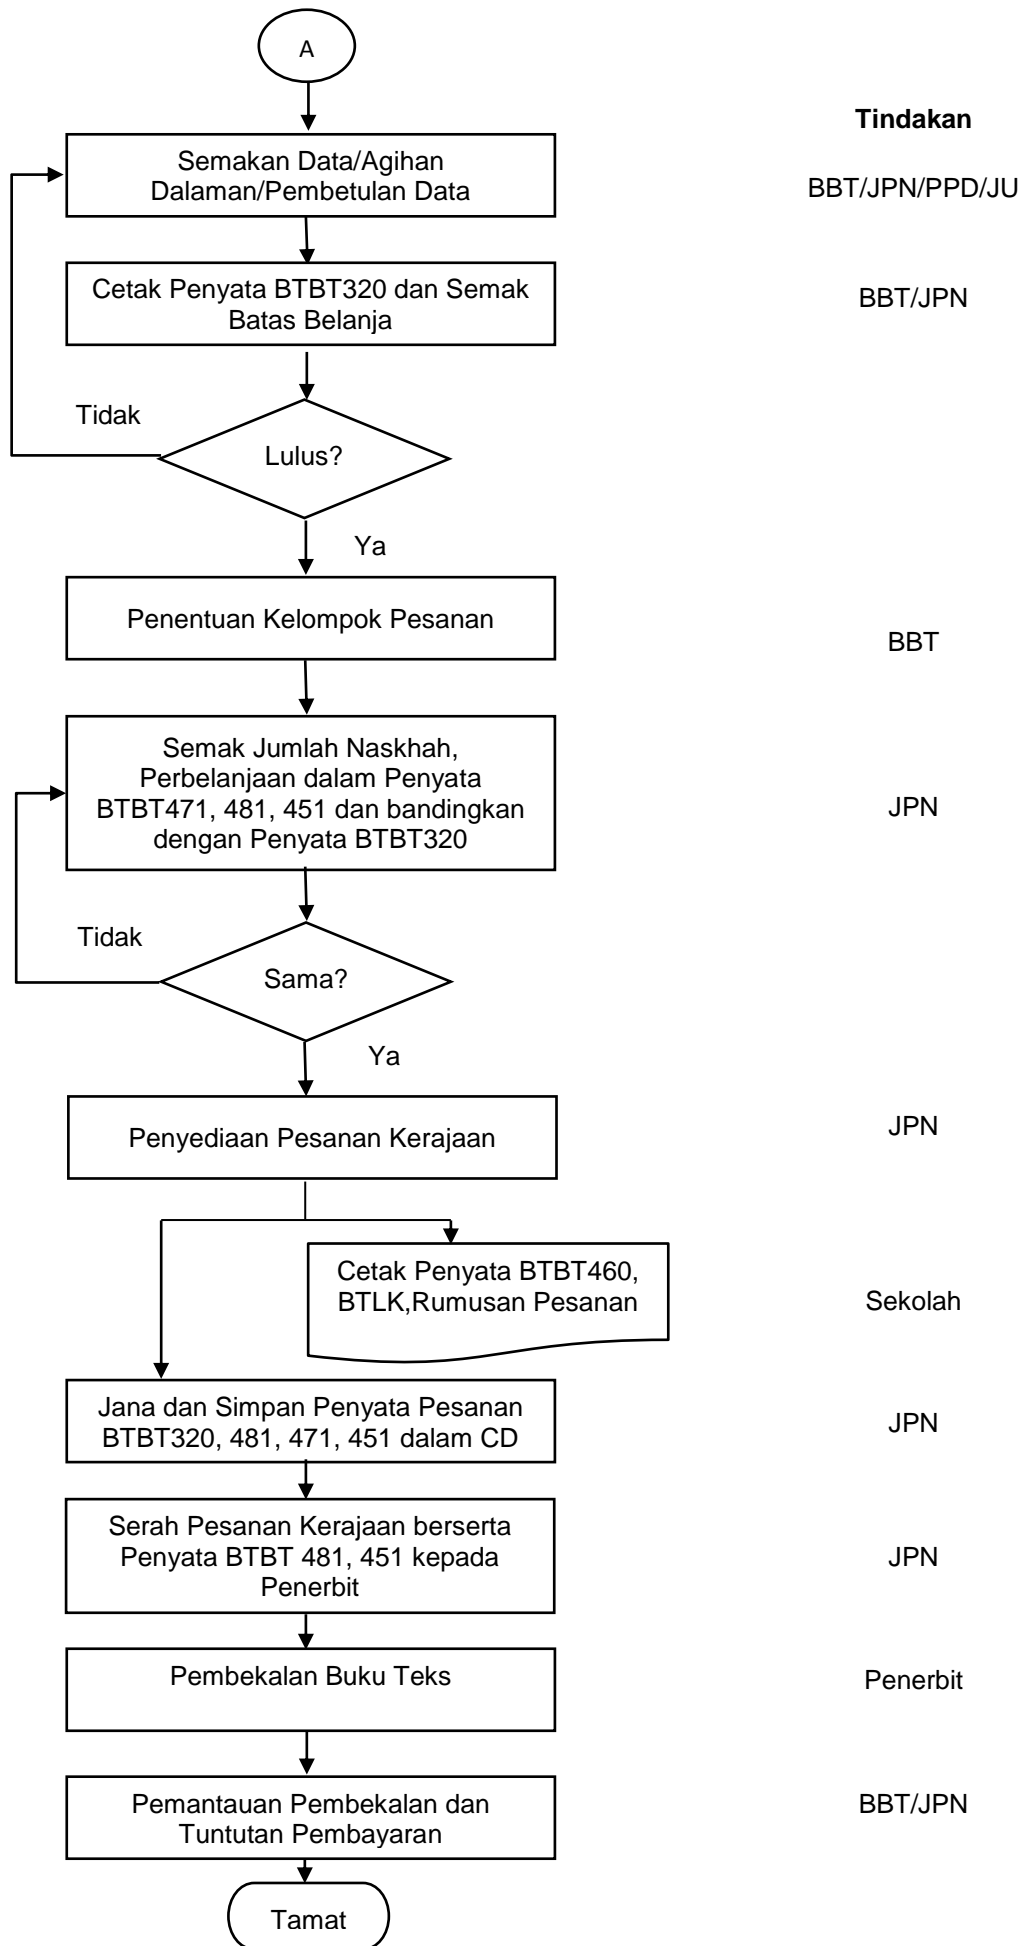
A

Tindakan

Semakan Data/Agihan Dalaman/Pembetulan Data

BBT/JPN/PPD/JU

Cetak Penyata BTBT320 dan Semak Batas Belanja

BBT/JPN

Tidak

Lulus?

Ya

Penentuan Kelompok Pesanan

BBT

Semak Jumlah Naskhah, Perbelanjaan dalam Penyata BTBT471, 481, 451 dan bandingkan dengan Penyata BTBT320

JPN

Tidak

Sama?

Ya

Penyediaan Pesanan Kerajaan

JPN

Cetak Penyata BTBT460, BTLK,Rumusan Pesanan

Sekolah

Jana dan Simpan Penyata Pesanan BTBT320, 481, 471, 451 dalam CD

JPN

Serah Pesanan Kerajaan berserta Penyata BTBT 481, 451 kepada Penerbit

JPN

Pembekalan Buku Teks

Penerbit

Pemantauan Pembekalan dan Tuntutan Pembayaran

BBT/JPN

Tamat